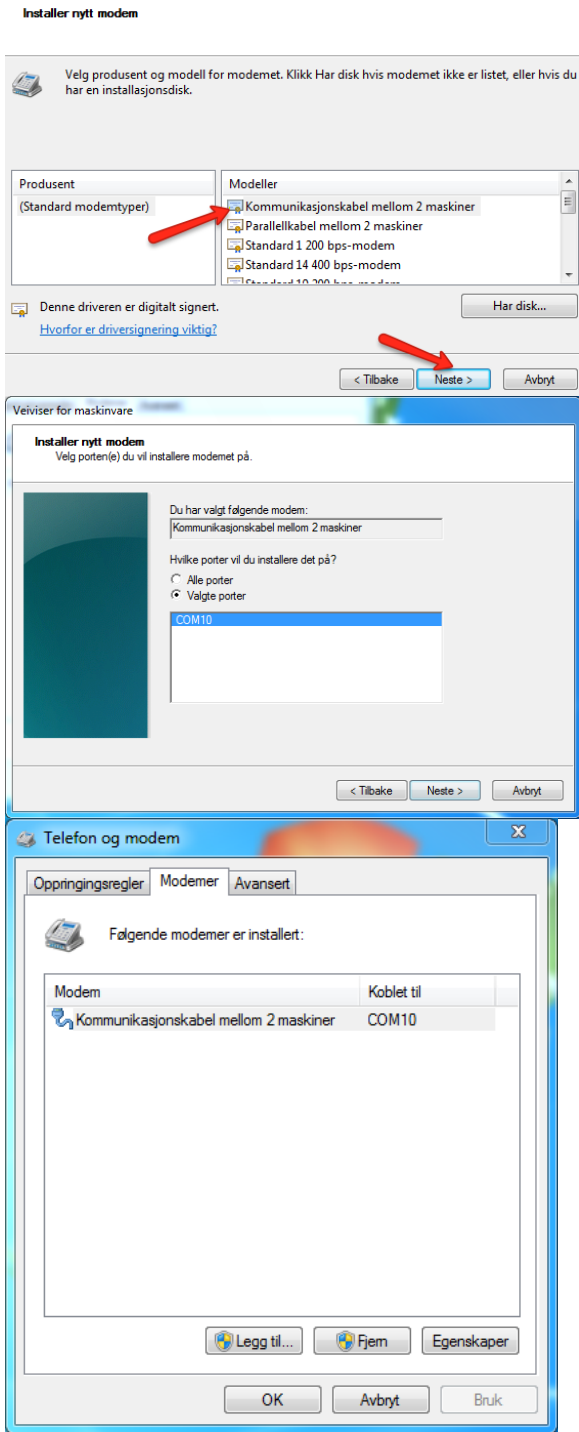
Installer nytt modem

Velg produsent og modell for modemet. Klikk Har disk hvis modemet ikke er listet, eller hvis du har en installasjonsdisk.

| Produsent | Modeller |
|---|---|
| (Standard modemtyper) | Kommunikasjonskabel mellom 2 maskiner |
| | Parallellkabel mellom 2 maskiner |
| | Standard 1 200 bps-modem |
| | Standard 14 400 bps-modem |
| | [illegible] |

Denne driveren er digitalt signert.
Hvorfor er driversignering viktig?

Har disk...

< Tilbake Neste > Avbryt

Veiviser for maskinvare

Installer nytt modem
Velg porten(e) du vil installere modemet på.

Du har valgt følgende modem:
Kommunikasjonskabel mellom 2 maskiner

Hvilke porter vil du installere det på?
Alle porter
Valgte porter

COM10

< Tilbake Neste > Avbryt

Telefon og modem

Oppringingsregler Modemer Avansert

Følgende modemer er installert:

| Modem | Koblet til |
|---|---|
| Kommunikasjonskabel mellom 2 maskiner | COM10 |

Legg til... Fjern Egenskaper

OK Avbryt Bruk